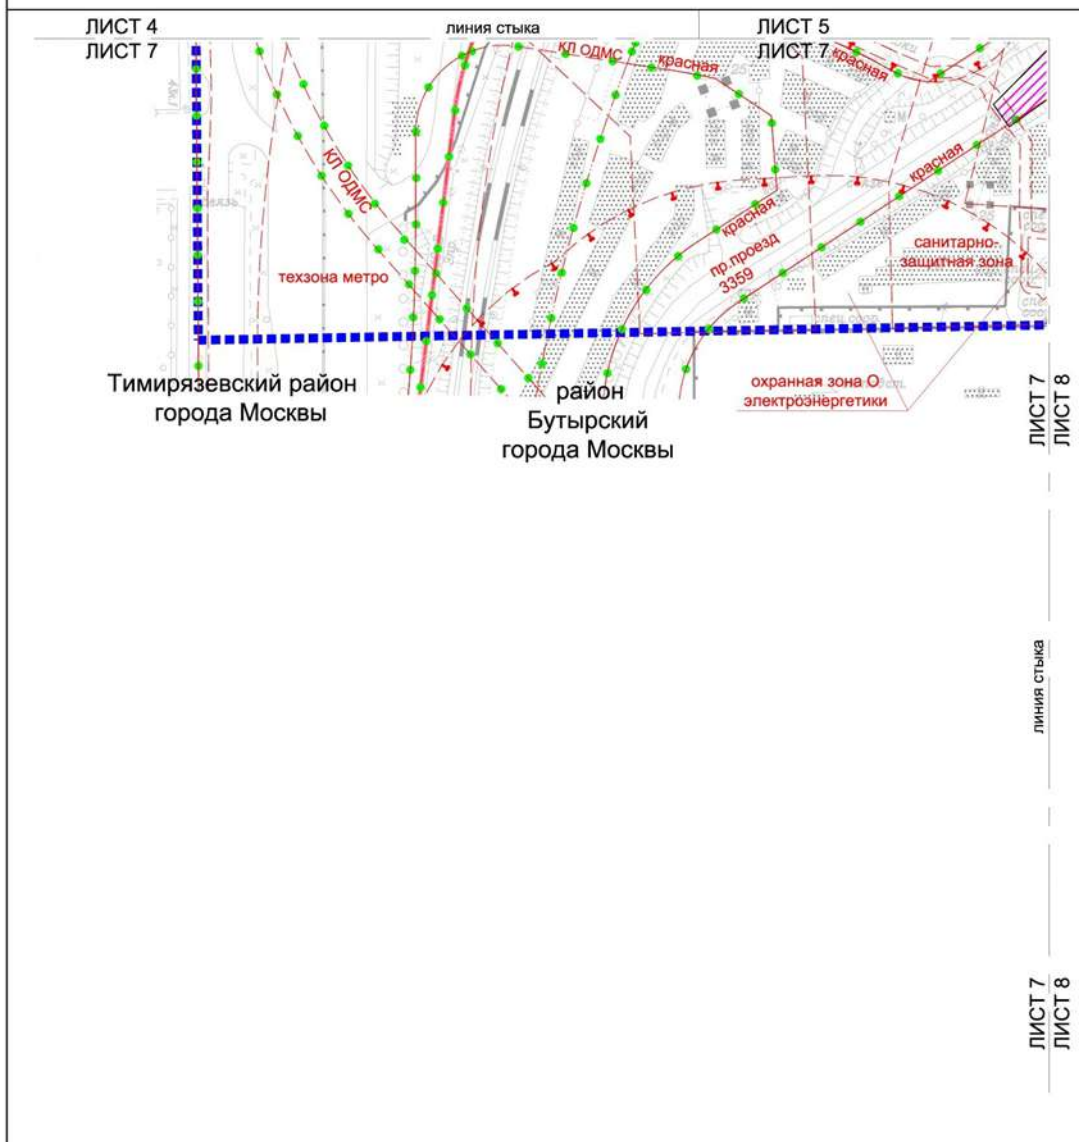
ЛИСТ 4
ЛИСТ 7

линия стыка

ЛИСТ 5
ЛИСТ 7

КЛ ОДМС
красная
красная
КЛ ОДМС
красная
красная
красная
пр.проезд 3359
санитарно-защитная зона
техзона метро

Тимирязевский район города Москвы

район Бутырский города Москвы

охранная зона О электроэнергетики

ЛИСТ 7
ЛИСТ 8

линия стыка

ЛИСТ 7
ЛИСТ 8